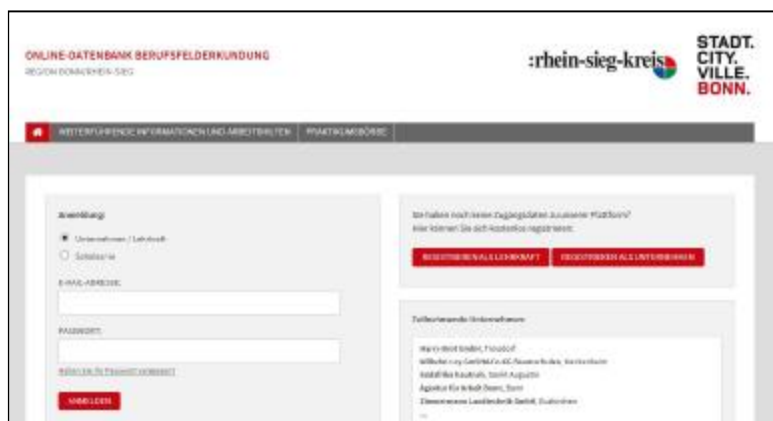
ONLINE-DATENBANK BERUFSFELDERKUNDUNG
REGION BONN/RHEIN-SIEG

:rhein-sieg-kreis

STADT.
CITY.
VILLE.
BONN.

WEITERFÜHRENDE INFORMATIONEN UND ARBEITSHILFEN | PRAKTIKUMSBÖRSE

Anmeldung:

Unternehmen / Lehrkraft
Schüler/in

E-MAIL-ADRESSE:

PASSWORT:

Haben Sie Ihr Passwort vergessen?

ANMELDEN

Sie haben noch keine Zugangsdaten zu unserer Plattform?
Hier können Sie sich kostenlos registrieren:

REGISTRIEREN ALS LEHRKRAFT | REGISTRIEREN ALS UNTERNEHMEN

Teilnehmende Unternehmen

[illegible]
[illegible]
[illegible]
Agentur für Arbeit Bonn, Bonn
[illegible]
...